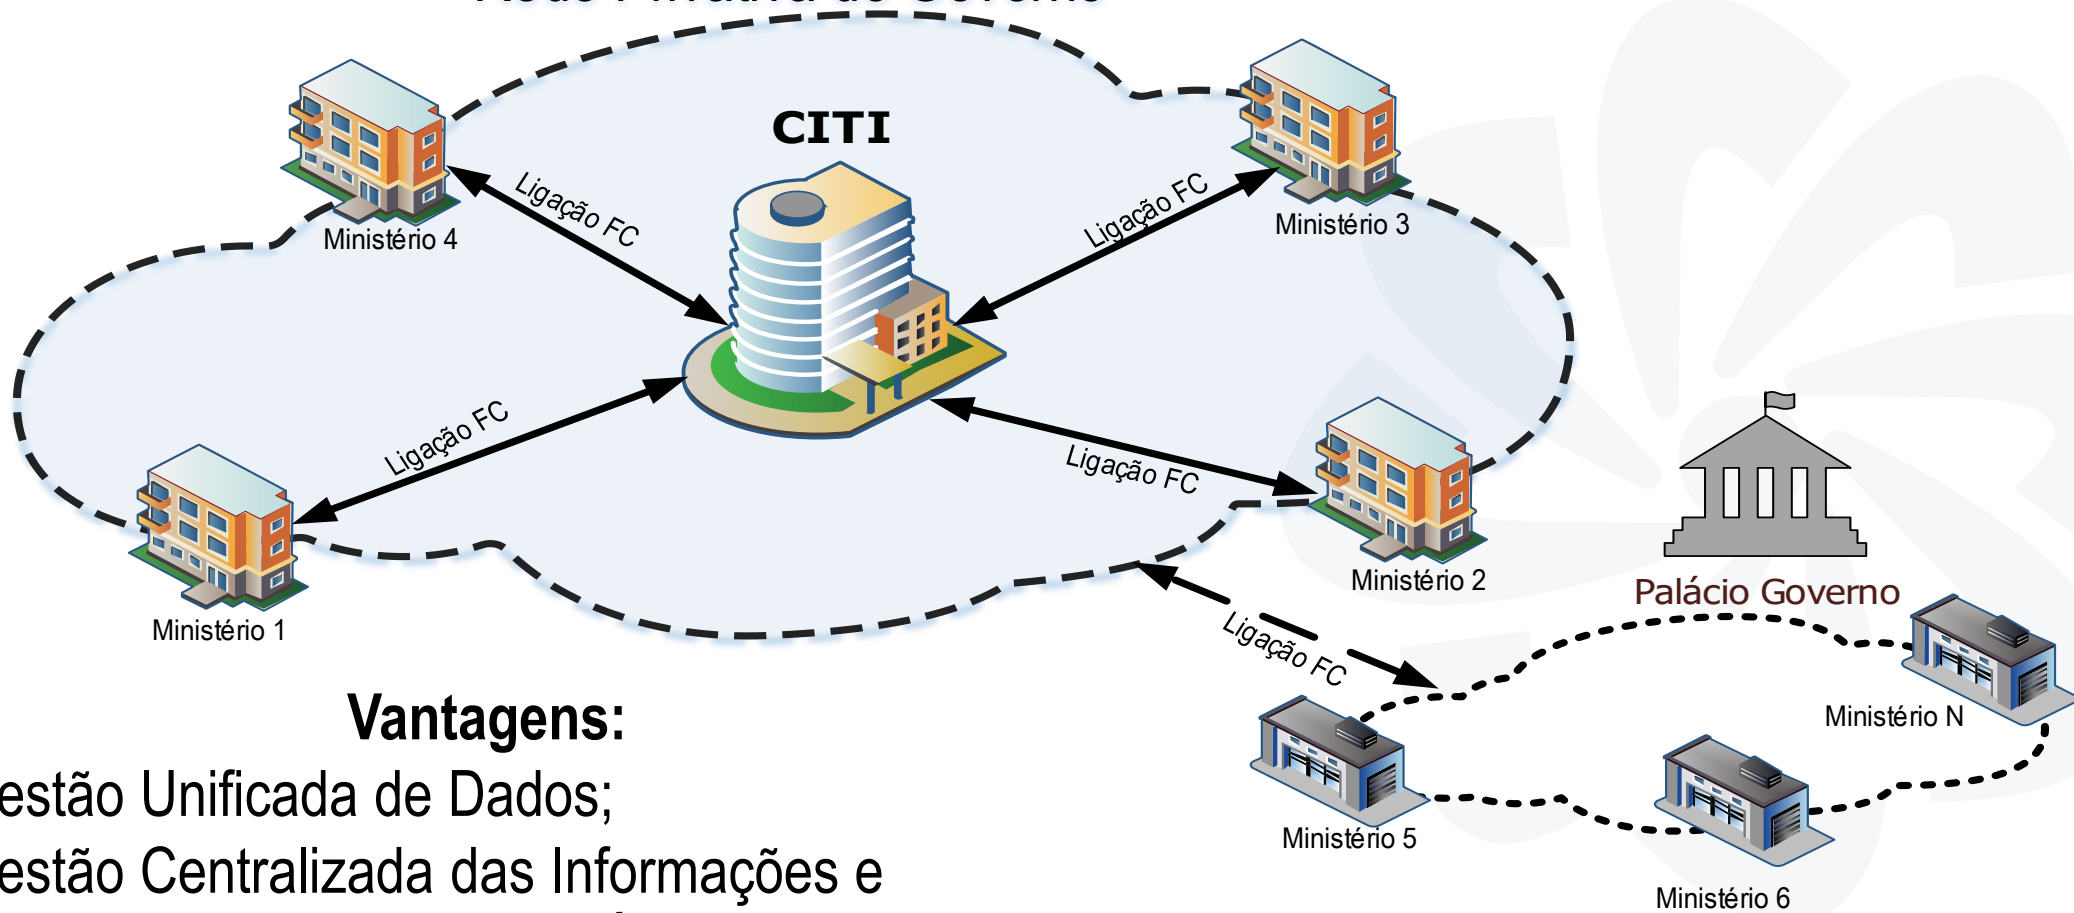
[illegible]

CITI

Ministério 4

Ligação FC

Ligação FC

Ministério 3

Ligação FC

Ligação FC

Ministério 1

Ministério 2

Palácio Governo

Ligação FC

Ministério N

Ministério 5

Ministério 6

Vantagens:

estão Unificada de Dados;

estão Centralizada das Informações e